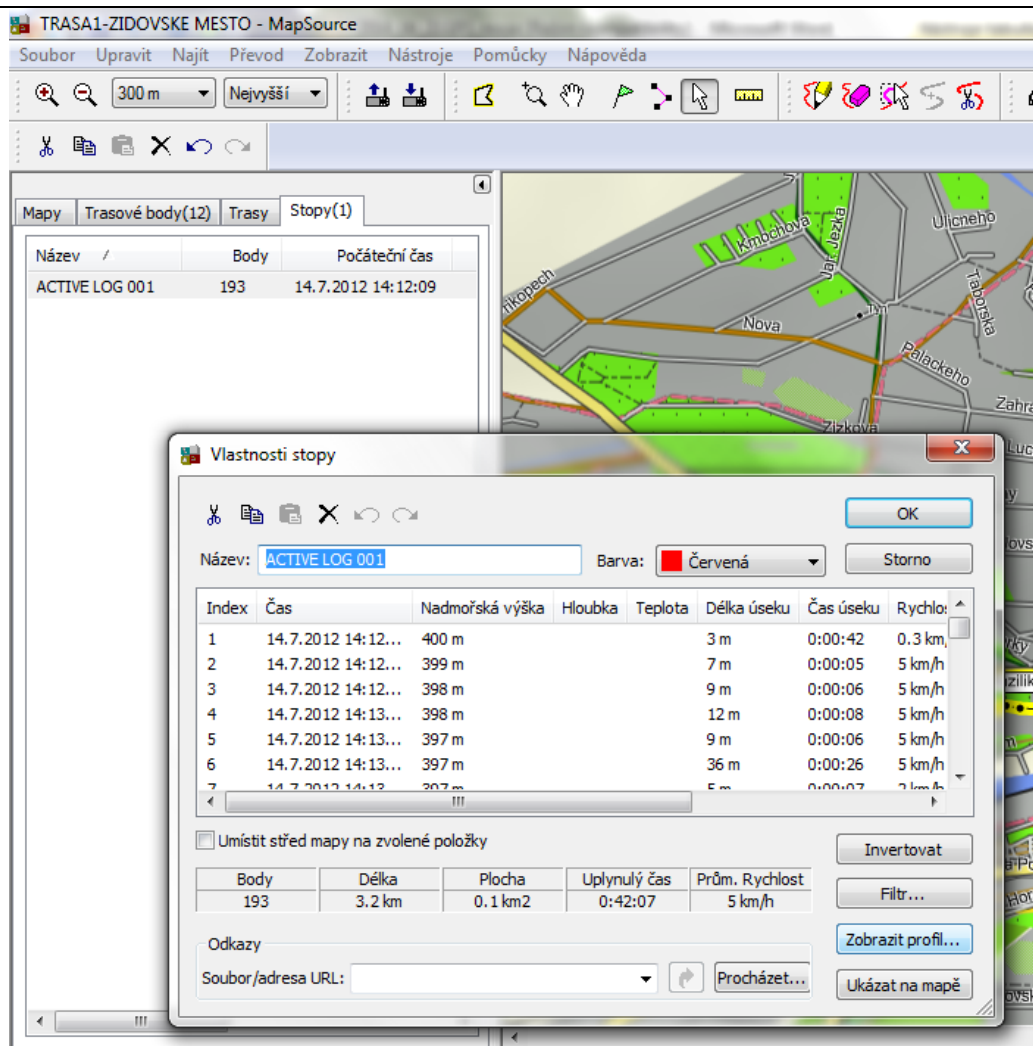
TRASA1-ZIDOVSKE MESTO - MapSource

Soubor Upravit Najít Převod Zobrazit Nástroje Pomůcky Nápověda

300 m Nejvyšší

Mapy Trasové body(12) Trasy Stopy(1)

| Název | Body | Počáteční čas |
|---|---|---|
| ACTIVE LOG 001 | 193 | 14.7.2012 14:12:09 |

Kmochova Jar. Ježka Ulicneho Nova Taborska Palackeho Zahra Zizkova

Vlastnosti stopy

OK
Storno

Název: ACTIVE LOG 001 Barva: Červená

| Index | Čas | Nadmořská výška | Hloubka | Teplota | Délka úseku | Čas úseku | Rychlos |
|---|---|---|---|---|---|---|---|
| 1 | 14.7.2012 14:12... | 400 m | | | 3 m | 0:00:42 | 0.3 km |
| 2 | 14.7.2012 14:12... | 399 m | | | 7 m | 0:00:05 | 5 km/h |
| 3 | 14.7.2012 14:12... | 398 m | | | 9 m | 0:00:06 | 5 km/h |
| 4 | 14.7.2012 14:13... | 398 m | | | 12 m | 0:00:08 | 5 km/h |
| 5 | 14.7.2012 14:13... | 397 m | | | 9 m | 0:00:06 | 5 km/h |
| 6 | 14.7.2012 14:13... | 397 m | | | 36 m | 0:00:26 | 5 km/h |

Umístit střed mapy na zvolené položky

Invertovat

| Body | Délka | Plocha | Uplynulý čas | Prům. Rychlost |
|---|---|---|---|---|
| 193 | 3.2 km | 0.1 km2 | 0:42:07 | 5 km/h |

Filtr...

Odkazy
Soubor/adresa URL: Procházet...

Zobrazit profil...
Ukázat na mapě